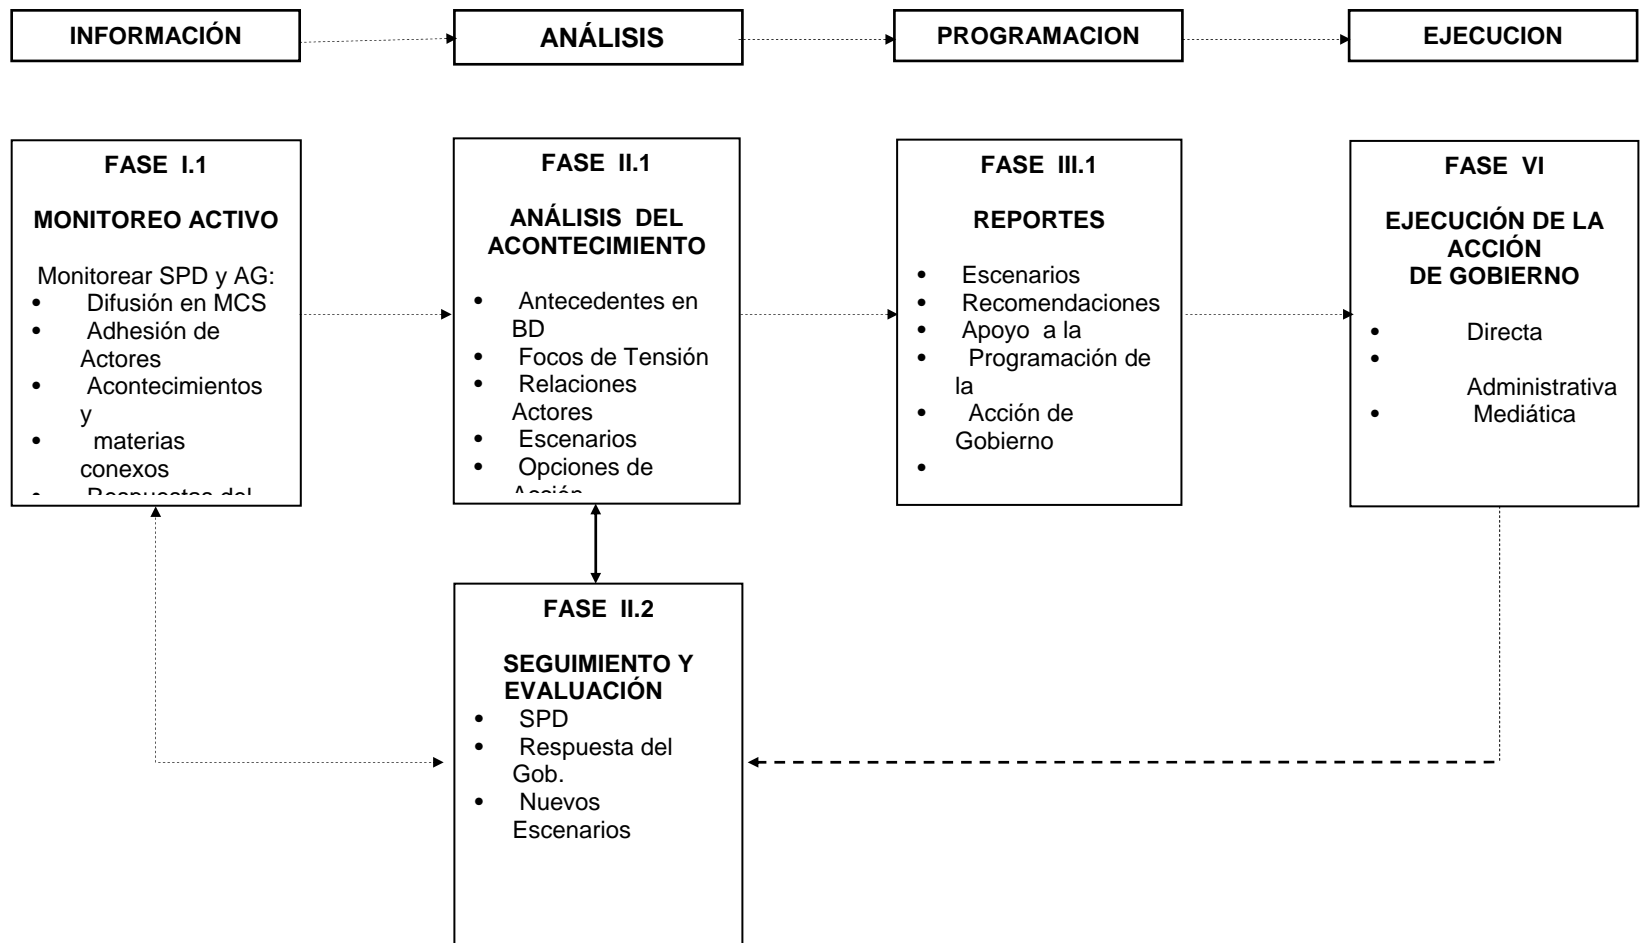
INFORMACIÓN

ANÁLISIS

PROGRAMACION

EJECUCION

FASE I.1

MONITOREO ACTIVO

Monitorear SPD y AG:
• Difusión en MCS
• Adhesión de Actores
• Acontecimientos y
• materias conexos
• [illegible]

FASE II.1

ANÁLISIS DEL ACONTECIMIENTO

• Antecedentes en BD
• Focos de Tensión
• Relaciones Actores
• Escenarios
• Opciones de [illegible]

FASE III.1

REPORTES

• Escenarios
• Recomendaciones
• Apoyo a la
• Programación de la
• Acción de Gobierno
•

FASE VI

EJECUCIÓN DE LA ACCIÓN DE GOBIERNO

• Directa
• Administrativa
• Mediática

FASE II.2

SEGUIMIENTO Y EVALUACIÓN
• SPD
• Respuesta del Gob.
• Nuevos Escenarios